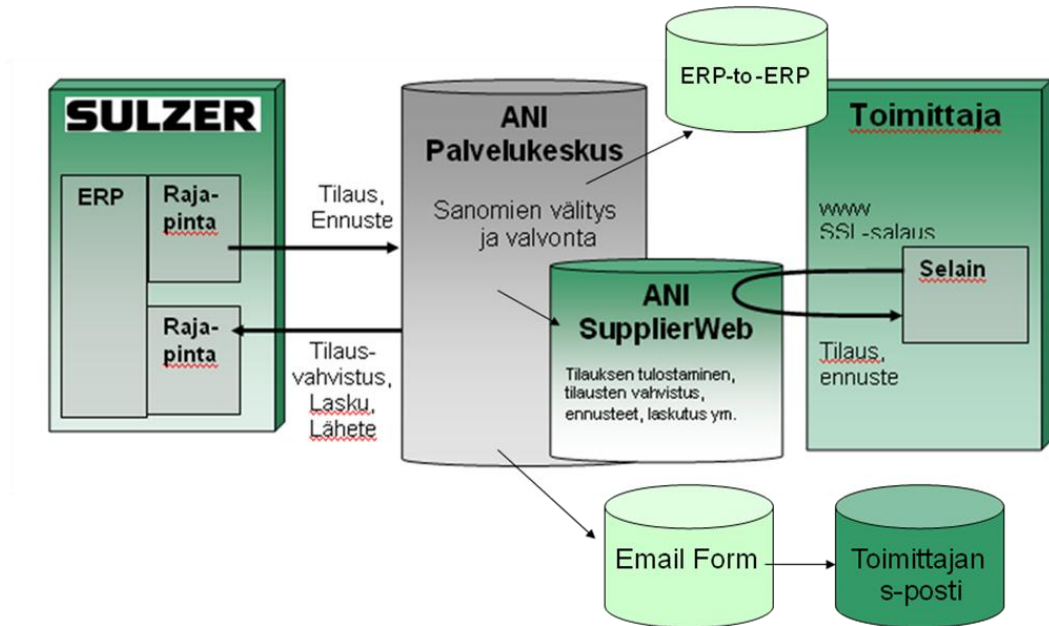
SULZER

ERP

Raja-pinta

Raja-pinta

Tilaus, Ennuste

Tilaus-vahvistus, Lasku, Lähete

ANI Palvelukeskus

Sanomien välitys ja valvonta

ERP-to-ERP

ANI SupplierWeb

Tilauksen tulostaminen, tilausten vahvistus, ennusteet, laskutus ym.

Toimittaja

www SSL-salaus

Selain

Tilaus, ennuste

Email Form

Toimittajan s-posti